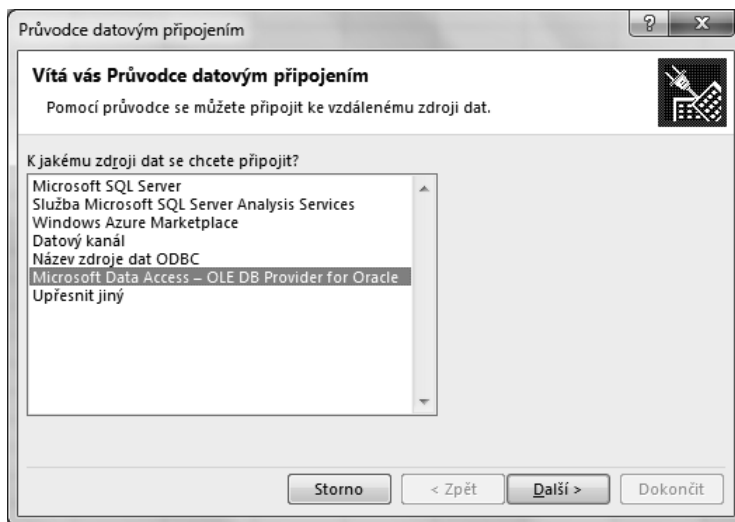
Průvodce datovým připojením

?

Vítá vás Průvodce datovým připojením

Pomocí průvodce se můžete připojit ke vzdálenému zdroji dat.

K jakému zdroji dat se chcete připojit?

Microsoft SQL Server
Služba Microsoft SQL Server Analysis Services
Windows Azure Marketplace
Datový kanál
Název zdroje dat ODBC
Microsoft Data Access – OLE DB Provider for Oracle
Upřesnit jiný

Storno | < Zpět | Další > | Dokončit